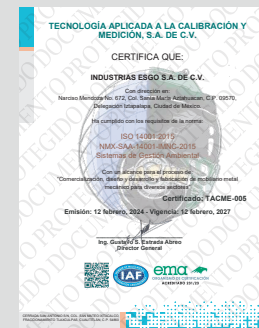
TECNOLOGÍA APLICADA A LA CALIBRACIÓN Y MEDICIÓN, S.A. DE C.V.

CERTIFICA QUE:

INDUSTRIAS ESGO S.A. DE C.V.

Con dirección en:
Narciso Mendoza No. 672, Col. Santa Martha Acatitla, C.P. 09570, Delegación Iztapalapa, Ciudad de México

Ha cumplido con los requisitos de la norma:

ISO 14001:2015
NMX-SAA-14001-IMNC-2015
Sistemas de Gestión Ambiental

Con un alcance para el proceso de:
"Comercialización, diseño, ensamble y fabricación de mobiliario metal mecánico para diversos sectores"

Certificado: TACME-005

Emisión: 12 febrero, 2024 - Vigencia: 12 febrero, 2027

Ing. Gustavo S. Estrada Abreo
Director General

IAF

ema
ENTIDAD MEXICANA DE ACREDITACIÓN
ORGANISMO DE CERTIFICACIÓN
ACREDITADO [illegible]

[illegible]